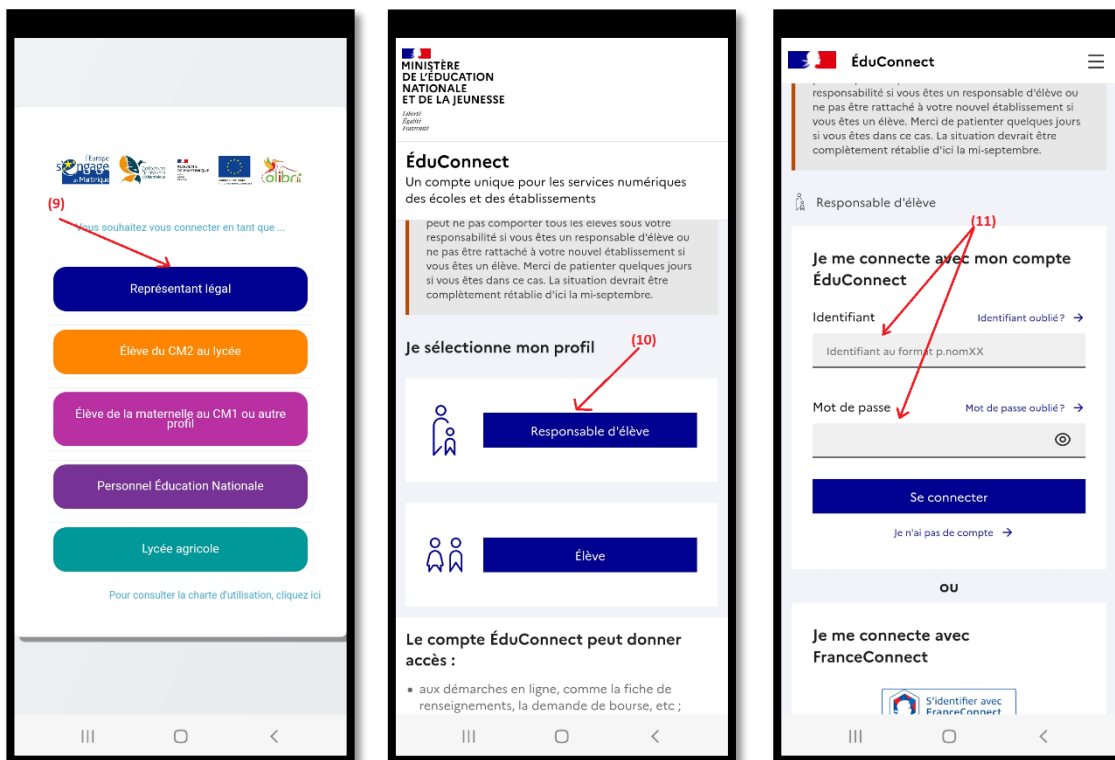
L'Europe s'engage à Martinique

colibri

(9)

Vous souhaitez vous connecter en tant que ...

Représentant légal

Élève du CM2 au lycée

Élève de la maternelle au CM1 ou autre profil

Personnel Éducation Nationale

Lycée agricole

Pour consulter la charte d'utilisation, cliquez ici

MINISTÈRE DE L'ÉDUCATION NATIONALE ET DE LA JEUNESSE

Liberté Égalité Fraternité

ÉduConnect

Un compte unique pour les services numériques des écoles et des établissements

peut ne pas comporter tous les élèves sous votre responsabilité si vous êtes un responsable d'élève ou ne pas être rattaché à votre nouvel établissement si vous êtes un élève. Merci de patienter quelques jours si vous êtes dans ce cas. La situation devrait être complètement rétablie d'ici la mi-septembre.

Je sélectionne mon profil

(10)

Responsable d'élève

Élève

Le compte ÉduConnect peut donner accès :

• aux démarches en ligne, comme la fiche de renseignements, la demande de bourse, etc ;

ÉduConnect

responsabilité si vous êtes un responsable d'élève ou ne pas être rattaché à votre nouvel établissement si vous êtes un élève. Merci de patienter quelques jours si vous êtes dans ce cas. La situation devrait être complètement rétablie d'ici la mi-septembre.

Responsable d'élève

(11)

Je me connecte avec mon compte ÉduConnect

Identifiant

Identifiant oublié ? →

Identifiant au format p.nomXX

Mot de passe

Mot de passe oublié ? →

Se connecter

Je n'ai pas de compte →

OU

Je me connecte avec FranceConnect

S'identifier avec FranceConnect